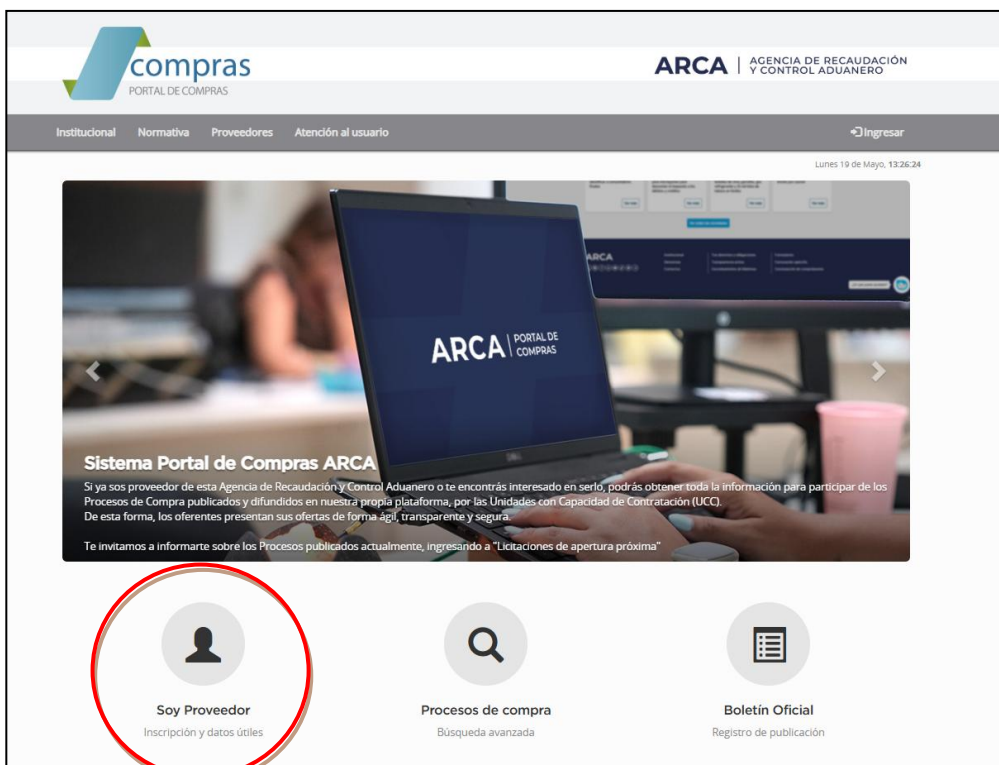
compras
PORTAL DE COMPRAS

ARCA | AGENCIA DE RECAUDACIÓN Y CONTROL ADUANERO

Institucional Normativa Proveedores Atención al usuario

Ingresar

Lunes 19 de Mayo, 13:26:24

ARCA | PORTAL DE COMPRAS

Sistema Portal de Compras ARCA

Si ya sos proveedor de esta Agencia de Recaudación y Control Aduanero o te encontrás interesado en serlo, podrás obtener toda la información para participar de los Procesos de Compra publicados y difundidos en nuestra propia plataforma, por las Unidades con Capacidad de Contratación (UCC).
De esta forma, los oferentes presentan sus ofertas de forma ágil, transparente y segura.

Te invitamos a informarte sobre los Procesos publicados actualmente, ingresando a "Licitaciones de apertura próxima"

Soy Proveedor
Inscripción y datos útiles

Procesos de compra
Búsqueda avanzada

Boletín Oficial
Registro de publicación